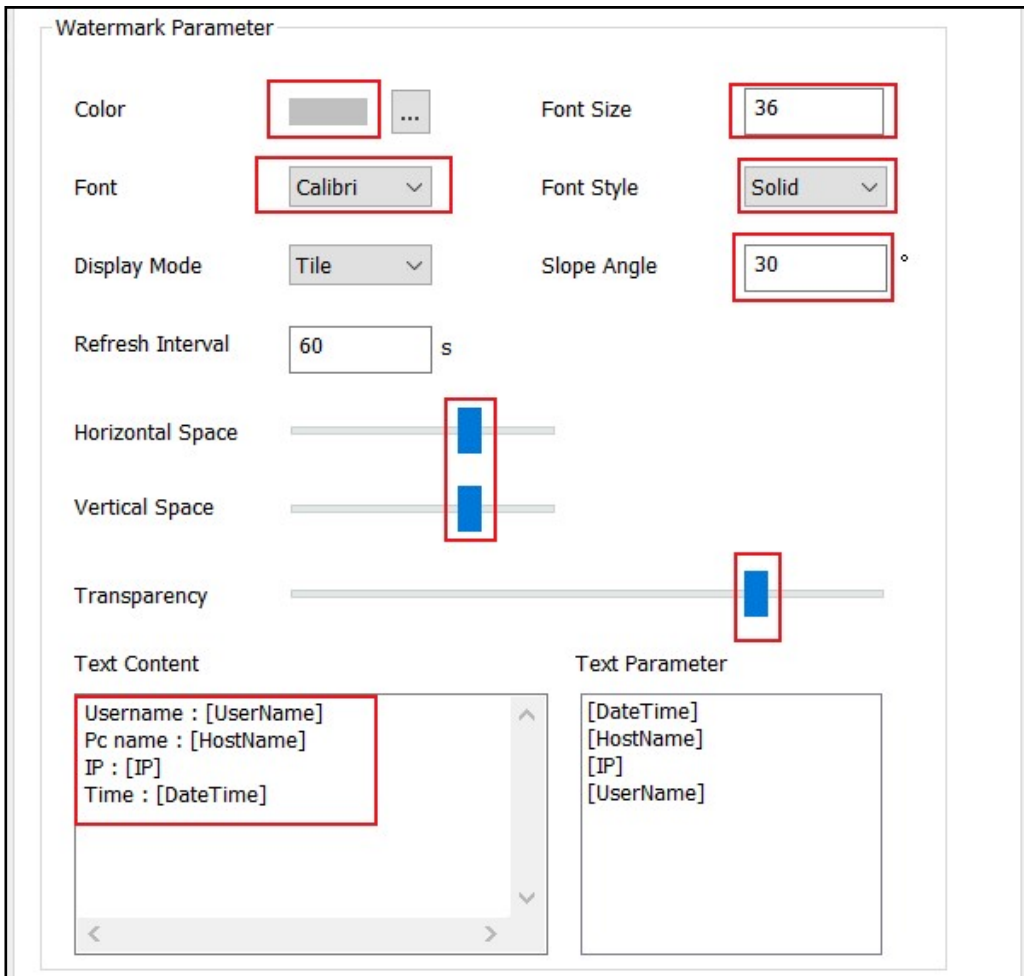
Watermark Parameter

Color ...

Font Size 36

Font Calibri

Font Style Solid

Display Mode Tile

Slope Angle 30 °

Refresh Interval 60 s

Horizontal Space

Vertical Space

Transparency

Text Content

Username : [UserName]
Pc name : [HostName]
IP : [IP]
Time : [DateTime]

Text Parameter

[DateTime]
[HostName]
[IP]
[UserName]